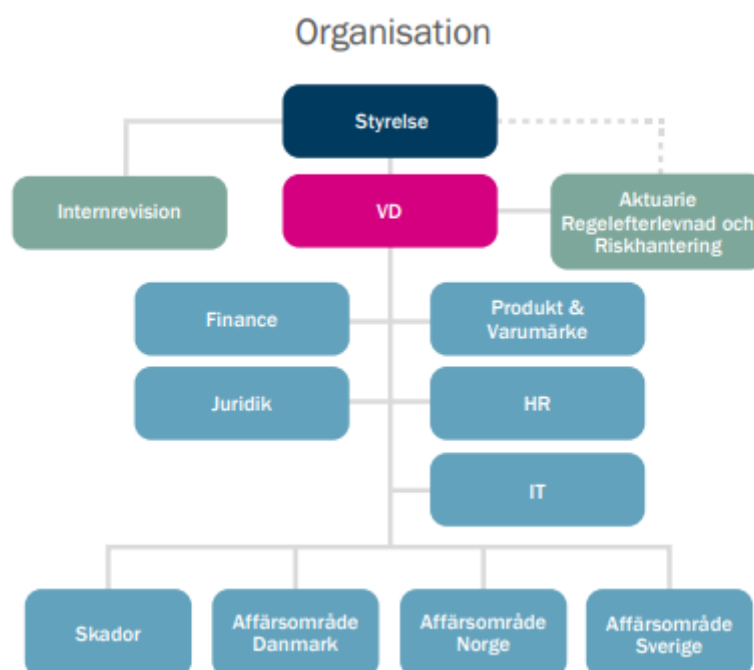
Organisation

Styrelse

Internrevision

VD

Aktuarie Regelefterlevnad och Riskhantering

Finance

Produkt & Varumärke

Juridik

HR

IT

Skador

Affärsområde Danmark

Affärsområde Norge

Affärsområde Sverige